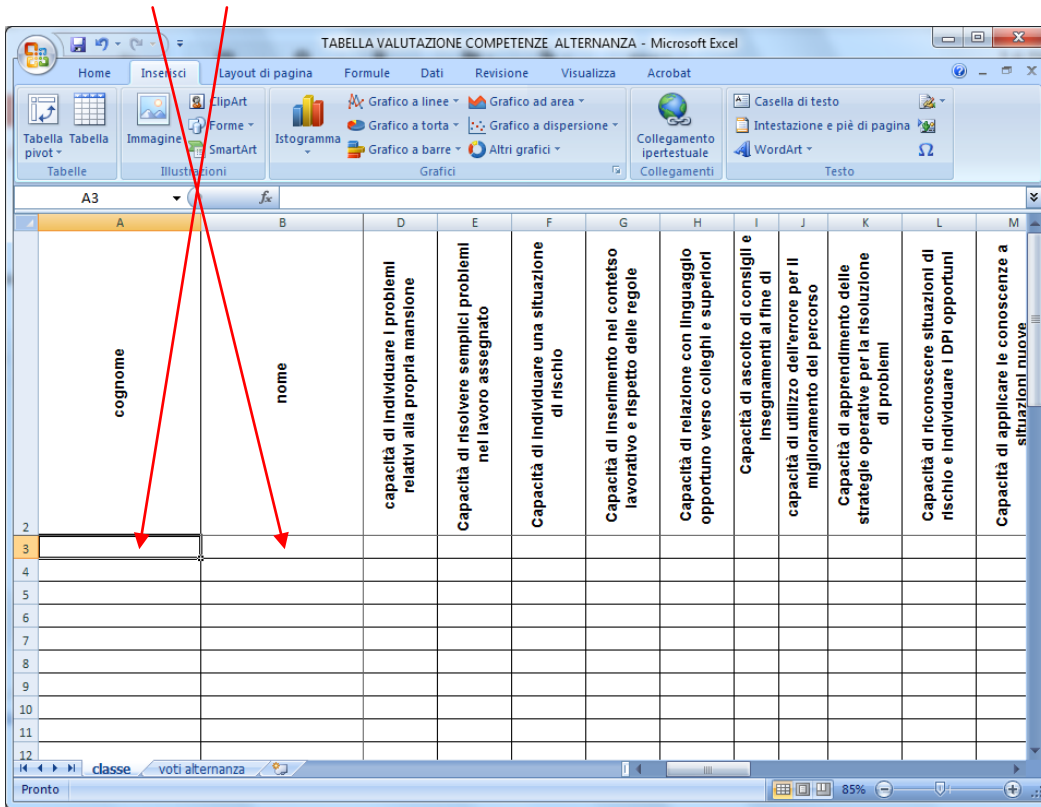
TABELLA VALUTAZIONE COMPETENZE ALTERNANZA - Microsoft Excel

Home Inserisci Layout di pagina Formule Dati Revisione Visualizza Acrobat

Tabella pivot Tabella
Tabelle
Immagine ClipArt Forme SmartArt
Illustrazioni
Istogramma Grafico a linee Grafico a torta Grafico a barre Grafico ad area Grafico a dispersione Altri grafici
Grafici
Collegamento ipertestuale
Collegamenti
Casella di testo Intestazione e piè di pagina WordArt
Testo

A3 $f_x$

| | A | B | D | E | F | G | H | I | J | K | L | M |
|---|---|---|---|---|---|---|---|---|---|---|---|---|
| 2 | cognome | nome | capacità di individuare i problemi relativi alla propria mansione | Capacità di risolvere semplici problemi nel lavoro assegnato | Capacità di individuare una situazione di rischio | Capacità di inserimento nel contetso lavorativo e rispetto delle regole | Capacità di relazione con linguaggio opportuno verso colleghi e superiori | Capacità di ascolto di consigli e insegnamenti al fine di | capacità di utilizzo dell'errore per il miglioramento del percorso | Capacità di apprendimento delle strategie operative per la risoluzione di problemi | Capacità di riconoscere situazioni di rischio e individuare i DPI opportuni | Capacità di applicare le conoscenze a situazioni nuove |
| 3 | | | | | | | | | | | | |
| 4 | | | | | | | | | | | | |
| 5 | | | | | | | | | | | | |
| 6 | | | | | | | | | | | | |
| 7 | | | | | | | | | | | | |
| 8 | | | | | | | | | | | | |
| 9 | | | | | | | | | | | | |
| 10 | | | | | | | | | | | | |
| 11 | | | | | | | | | | | | |
| 12 | | | | | | | | | | | | |

classe voti alternanza

Pronto 85%